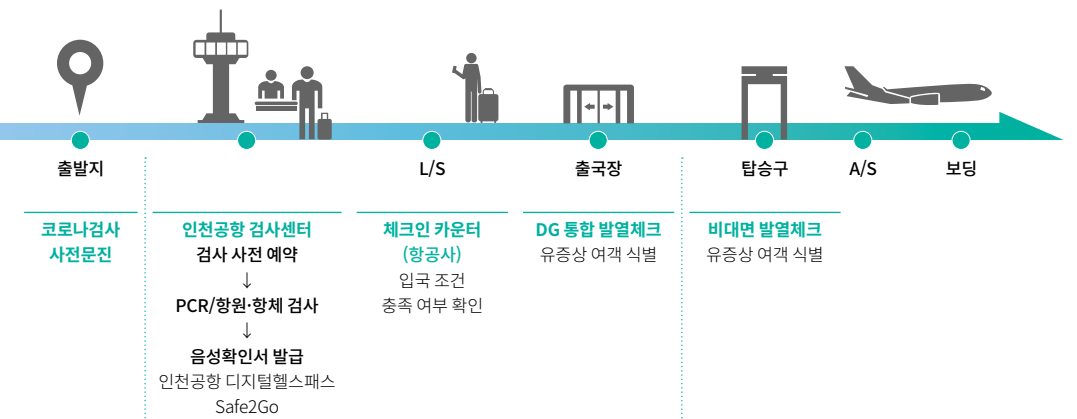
출발지

L/S

출국장

탑승구

A/S

보딩

코로나검사
사전문진

인천공항 검사센터
검사 사전 예약
↓
PCR/항원·항체 검사
↓
음성확인서 발급
인천공항 디지털헬스패스
Safe2Go

체크인 카운터
(항공사)
입국 조건
충족 여부 확인

DG 통합 발열체크
유증상 여객 식별

비대면 발열체크
유증상 여객 식별